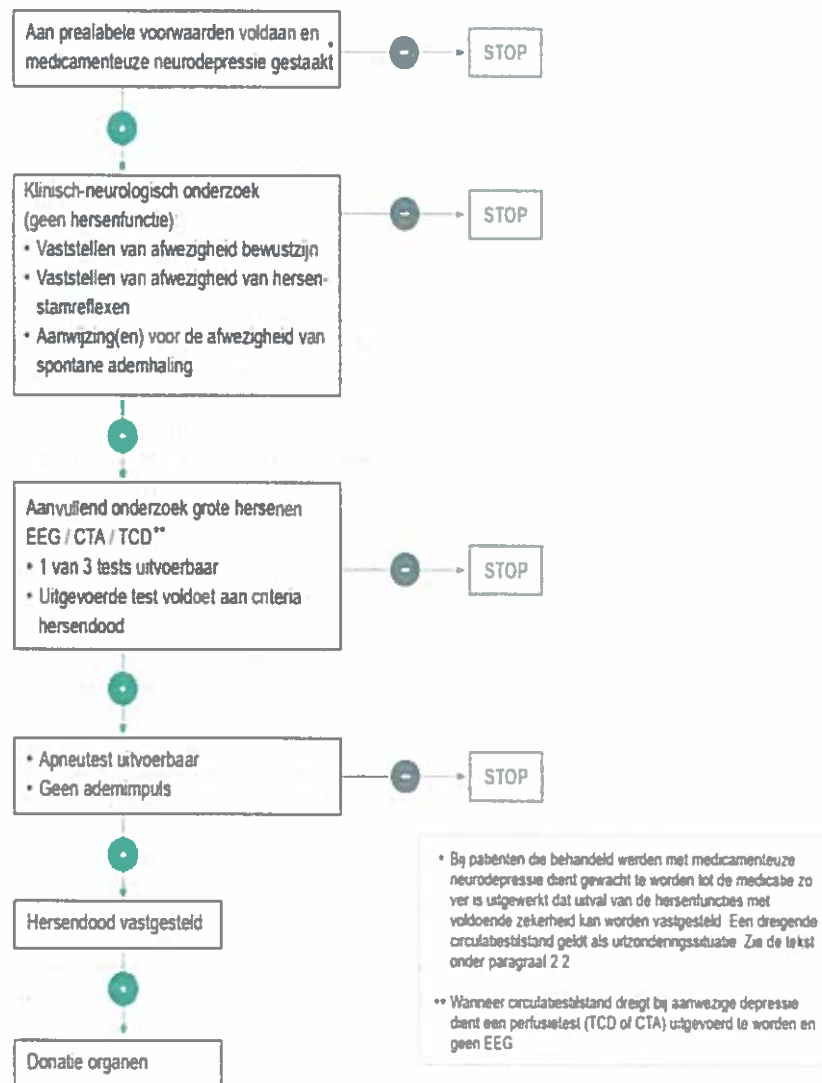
Aan prealabele voorwaarden voldaan en medicamenteuze neurodepressie gestaakt*

STOP

Klinisch-neurologisch onderzoek (geen hersenfunctie):
• Vaststellen van afwezigheid bewustzijn
• Vaststellen van afwezigheid van hersenstamreflexen
• Aanwijzing(en) voor de afwezigheid van spontane ademhaling

STOP

Aanvullend onderzoek grote hersenen EEG / CTA / TCD**
• 1 van 3 tests uitvoerbaar
• Uitgevoerde test voldoet aan criteria hersendood

STOP

• Apneutest uitvoerbaar
• Geen ademimpuls

STOP

Hersendood vastgesteld

Donatie organen

* Bij patienten die behandeld werden met medicamenteuze neurodepressie dient gewacht te worden tot de medicatie zo ver is uitgewerkt dat uitval van de hersenfuncties met voldoende zekerheid kan worden vastgesteld. Een dreigende circulatiestilstand geldt als uitzonderingssituatie. Zie de tekst onder paragraaf 2.2

** Wanneer circulatiestilstand dreigt bij aanwezige depressie dient een perfusietest (TCD of CTA) uitgevoerd te worden en geen EEG